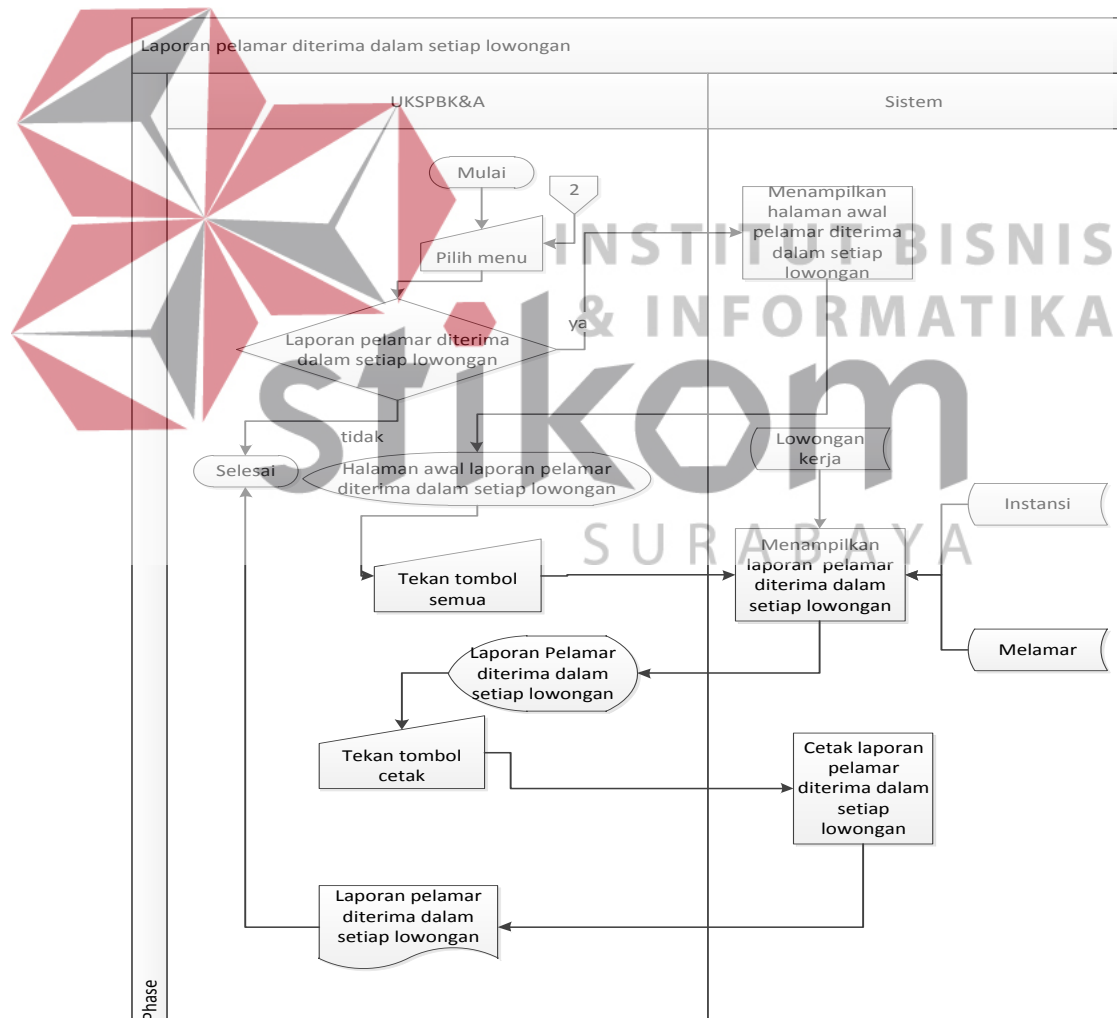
Laporan pelamar diterima dalam setiap lowongan

UKSPBK&A

Sistem

Mulai

2

Pilih menu

Laporan pelamar diterima dalam setiap lowongan

ya

tidak

Selesai

Halaman awal laporan pelamar diterima dalam setiap lowongan

Tekan tombol semua

Laporan Pelamar diterima dalam setiap lowongan

Tekan tombol cetak

Laporan pelamar diterima dalam setiap lowongan

Menampilkan halaman awal pelamar diterima dalam setiap lowongan

Lowongan kerja

Instansi

Menampilkan laporan pelamar diterima dalam setiap lowongan

Melamar

Cetak laporan pelamar diterima dalam setiap lowongan

Phase

INSTITUT BISNIS & INFORMATIKA

stikom

SURABAYA